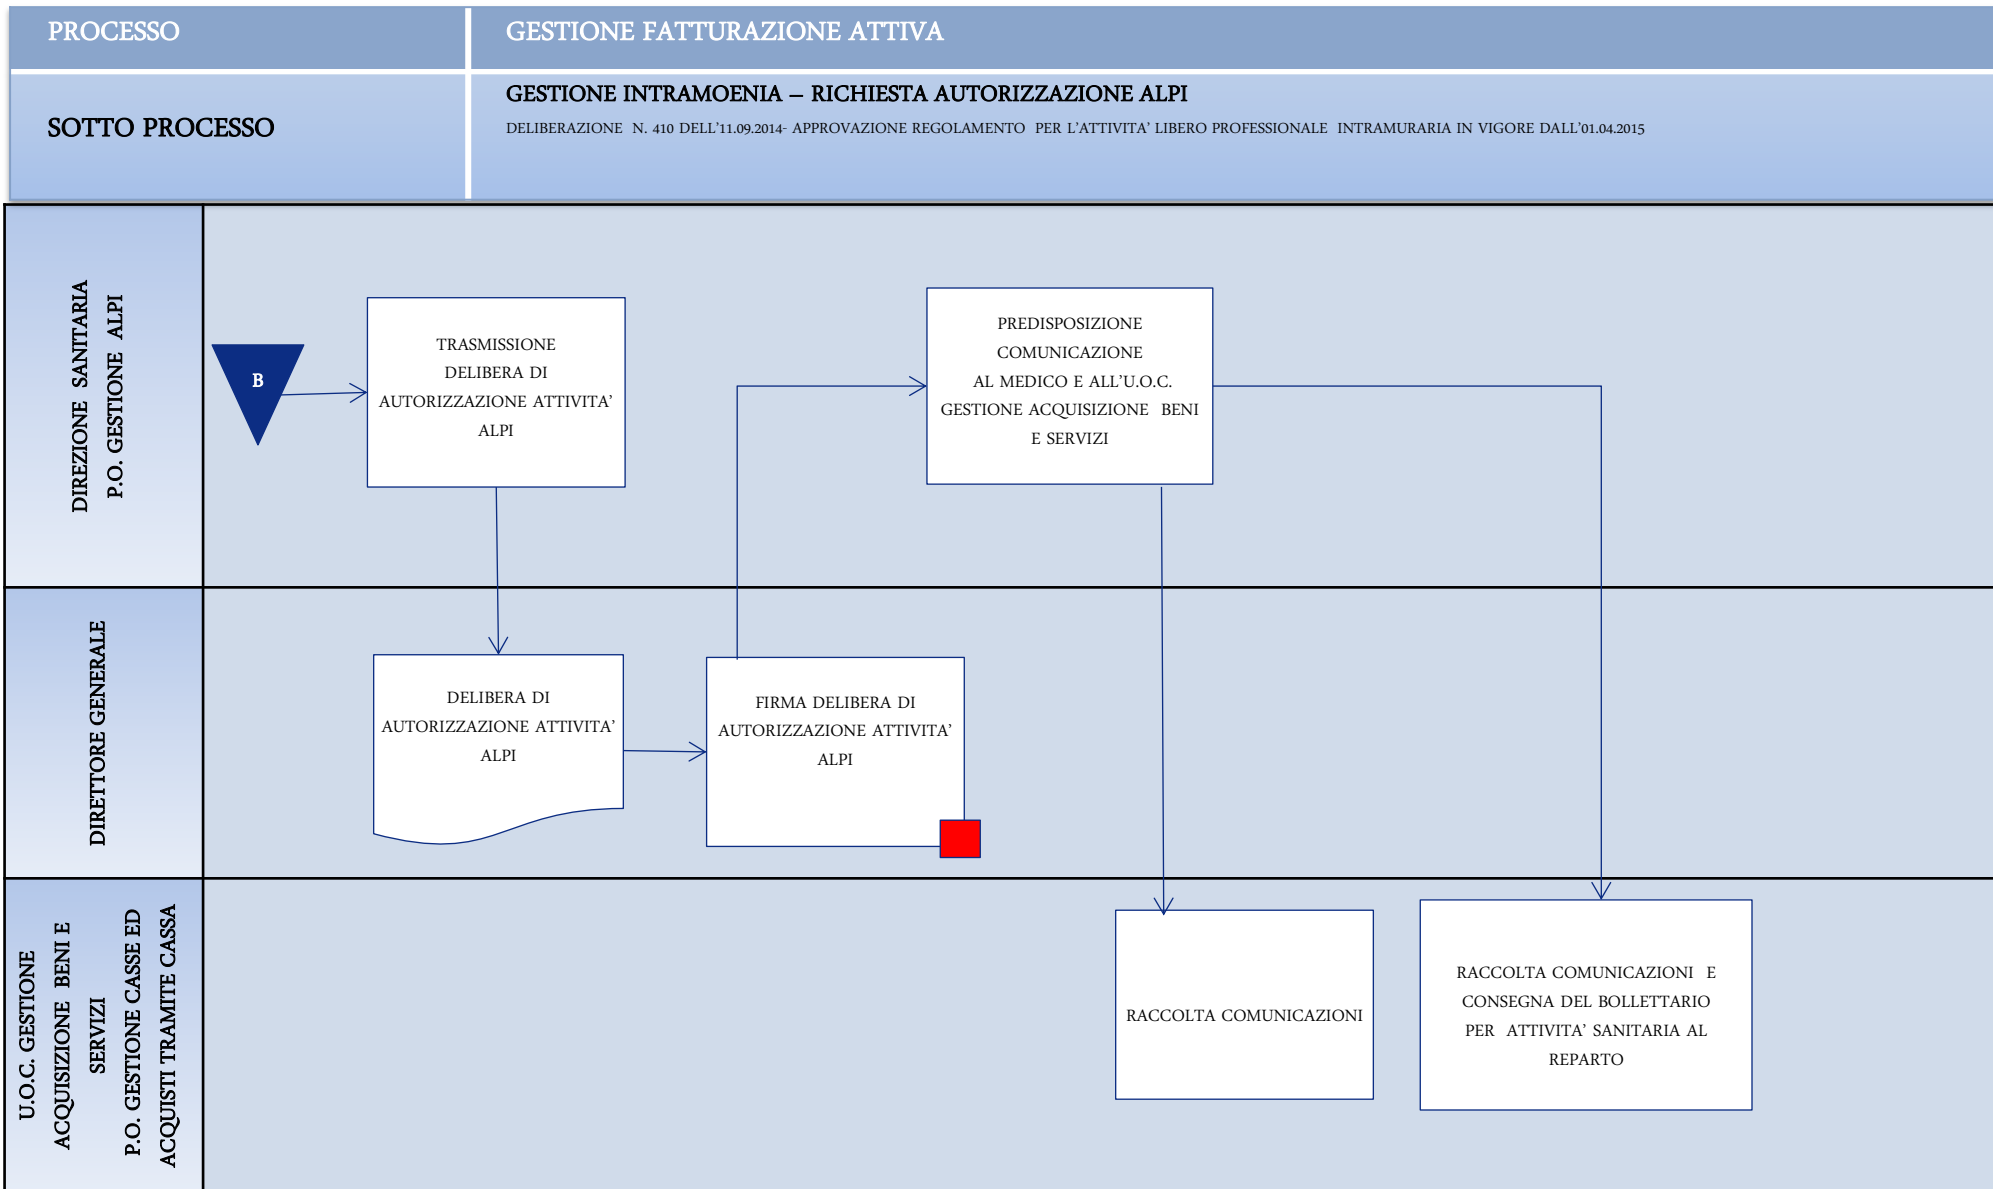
PROCESSO

GESTIONE FATTURAZIONE ATTIVA

SOTTO PROCESSO

GESTIONE INTRAMOENIA – RICHIESTA AUTORIZZAZIONE ALPI

DELIBERAZIONE N. 410 DELL'11.09.2014- APPROVAZIONE REGOLAMENTO PER L'ATTIVITA' LIBERO PROFESSIONALE INTRAMURARIA IN VIGORE DALL'01.04.2015

DIREZIONE SANITARIA
P.O. GESTIONE ALPI

B

TRASMISSIONE DELIBERA DI AUTORIZZAZIONE ATTIVITA' ALPI

PREDISPOSIZIONE COMUNICAZIONE AL MEDICO E ALL'U.O.C. GESTIONE ACQUISIZIONE BENI E SERVIZI

DIRETTORE GENERALE

DELIBERA DI AUTORIZZAZIONE ATTIVITA' ALPI

FIRMA DELIBERA DI AUTORIZZAZIONE ATTIVITA' ALPI

U.O.C. GESTIONE ACQUISIZIONE BENI E SERVIZI
P.O. GESTIONE CASSE ED ACQUISTI TRAMITE CASSA

RACCOLTA COMUNICAZIONI

RACCOLTA COMUNICAZIONI E CONSEGNA DEL BOLLETTARIO PER ATTIVITA' SANITARIA AL REPARTO